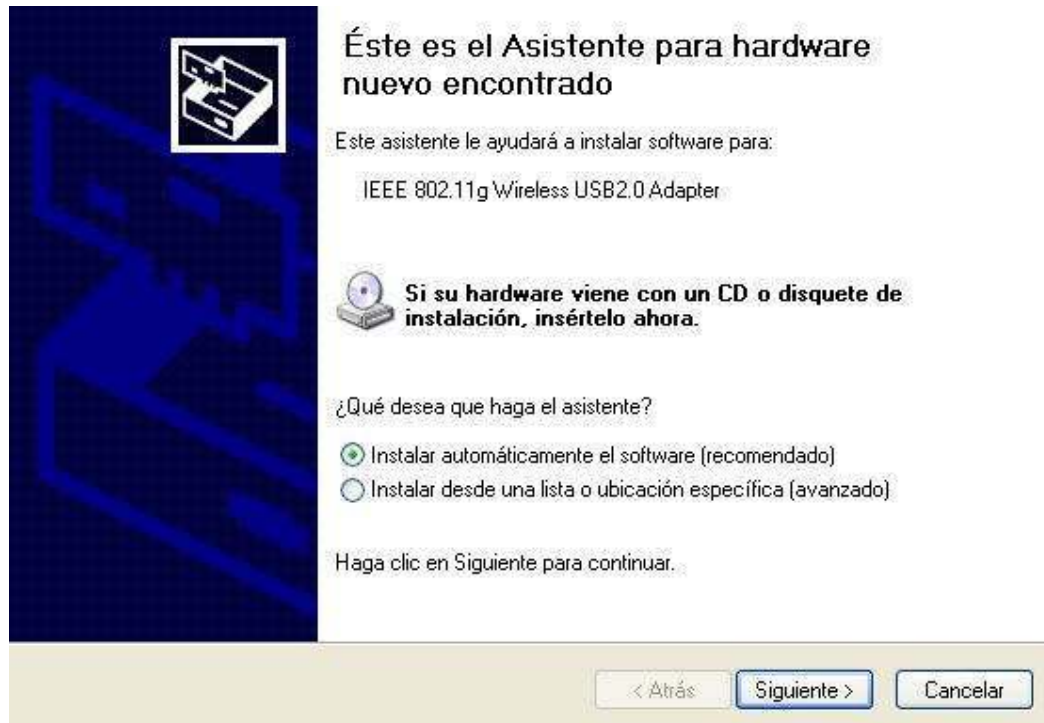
Éste es el Asistente para hardware nuevo encontrado

Este asistente le ayudará a instalar software para:

IEEE 802.11g Wireless USB2.0 Adapter

Si su hardware viene con un CD o disquete de instalación, insértelo ahora.

¿Qué desea que haga el asistente?

Instalar automáticamente el software (recomendado)
Instalar desde una lista o ubicación específica (avanzado)

Haga clic en Siguiente para continuar.

< Atrás   Siguiente >   Cancelar